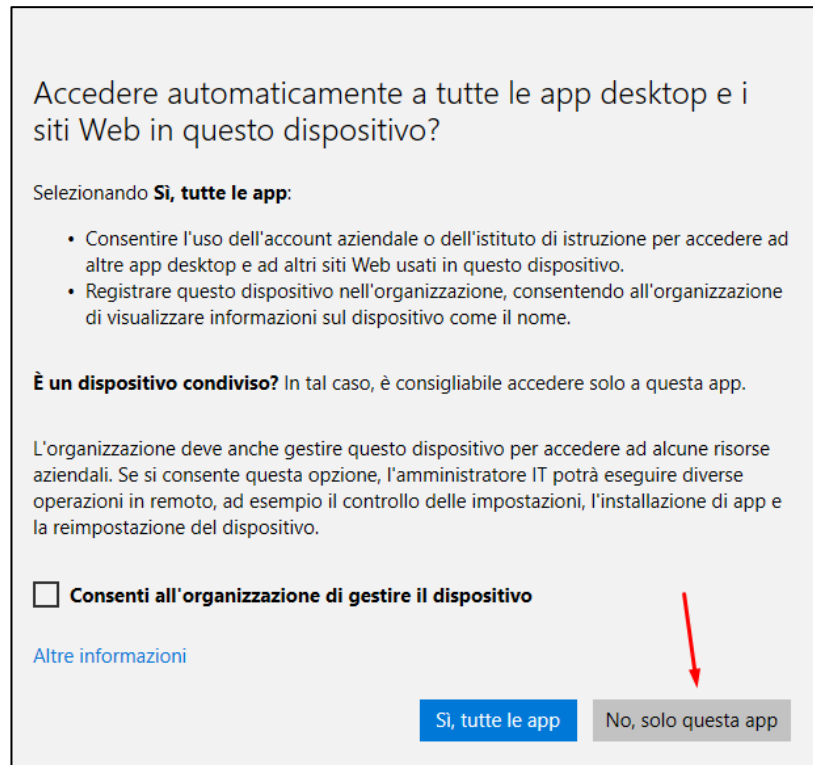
Accedere automaticamente a tutte le app desktop e i siti Web in questo dispositivo?

Selezionando Sì, tutte le app:

• Consentire l'uso dell'account aziendale o dell'istituto di istruzione per accedere ad altre app desktop e ad altri siti Web usati in questo dispositivo.
• Registrare questo dispositivo nell'organizzazione, consentendo all'organizzazione di visualizzare informazioni sul dispositivo come il nome.

È un dispositivo condiviso? In tal caso, è consigliabile accedere solo a questa app.

L'organizzazione deve anche gestire questo dispositivo per accedere ad alcune risorse aziendali. Se si consente questa opzione, l'amministratore IT potrà eseguire diverse operazioni in remoto, ad esempio il controllo delle impostazioni, l'installazione di app e la reimpostazione del dispositivo.

Consenti all'organizzazione di gestire il dispositivo

Altre informazioni

Sì, tutte le app

No, solo questa app